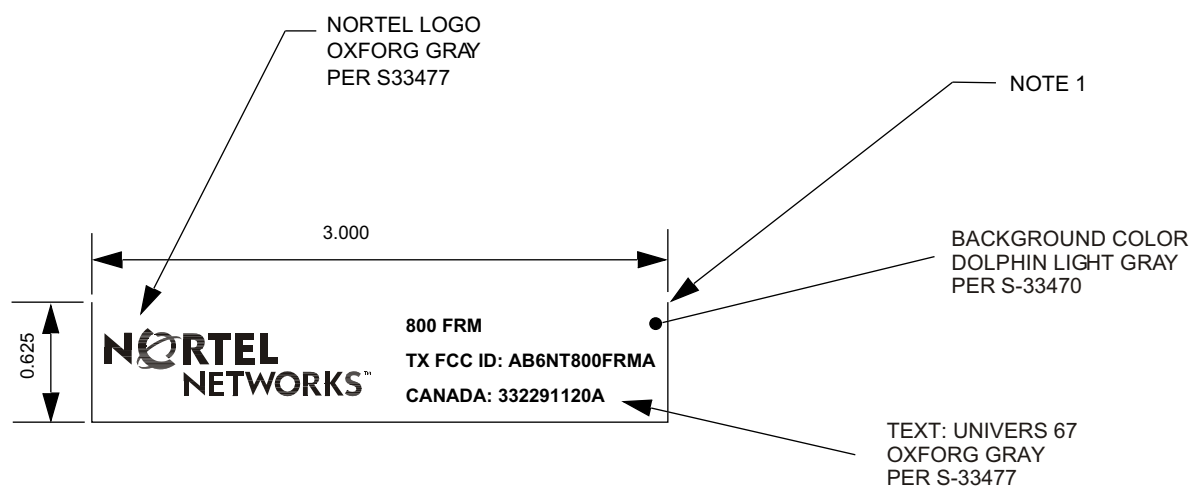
NORTEL LOGO
OXFORG GRAY
PER S33477

NOTE 1

3.000

BACKGROUND COLOR
DOLPHIN LIGHT GRAY
PER S-33470

0.625

NORTEL
NETWORKS™

800 FRM

TX FCC ID: AB6NT800FRMA

CANADA: 332291120A

TEXT: UNIVERS 67
OXFORG GRAY
PER S-33477